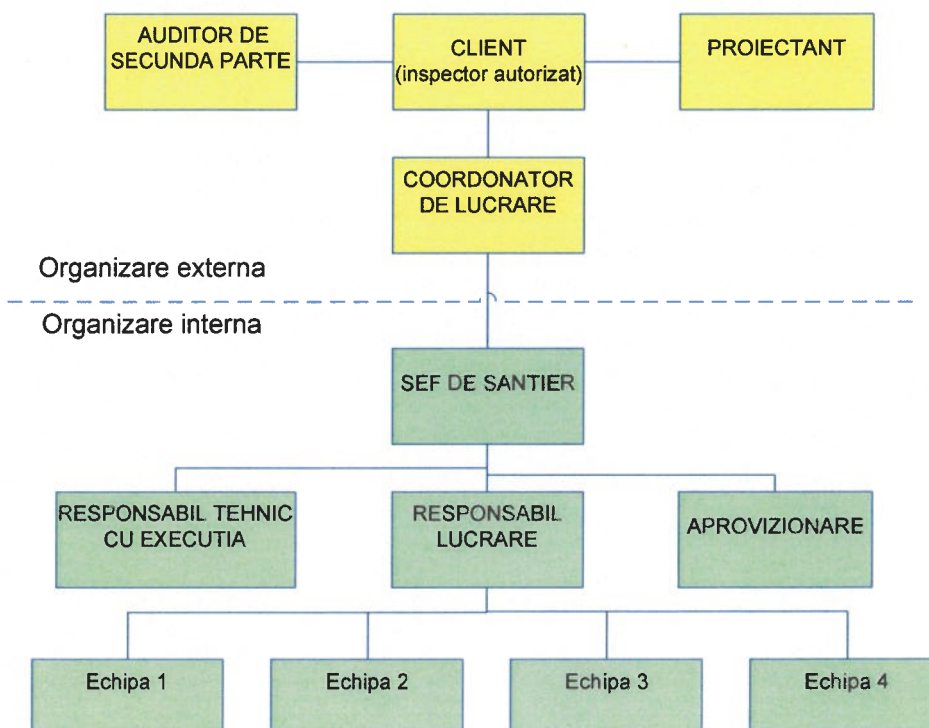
AUDITOR DE SECUNDA PARTE

CLIENT (inspector autorizat)

PROIECTANT

COORDONATOR DE LUCRARE

Organizare externa

Organizare interna

SEF DE SANTIER

RESPONSABIL TEHNIC CU EXECUTIA

RESPONSABIL LUCRARE

APROVIZIONARE

Echipa 1

Echipa 2

Echipa 3

Echipa 4